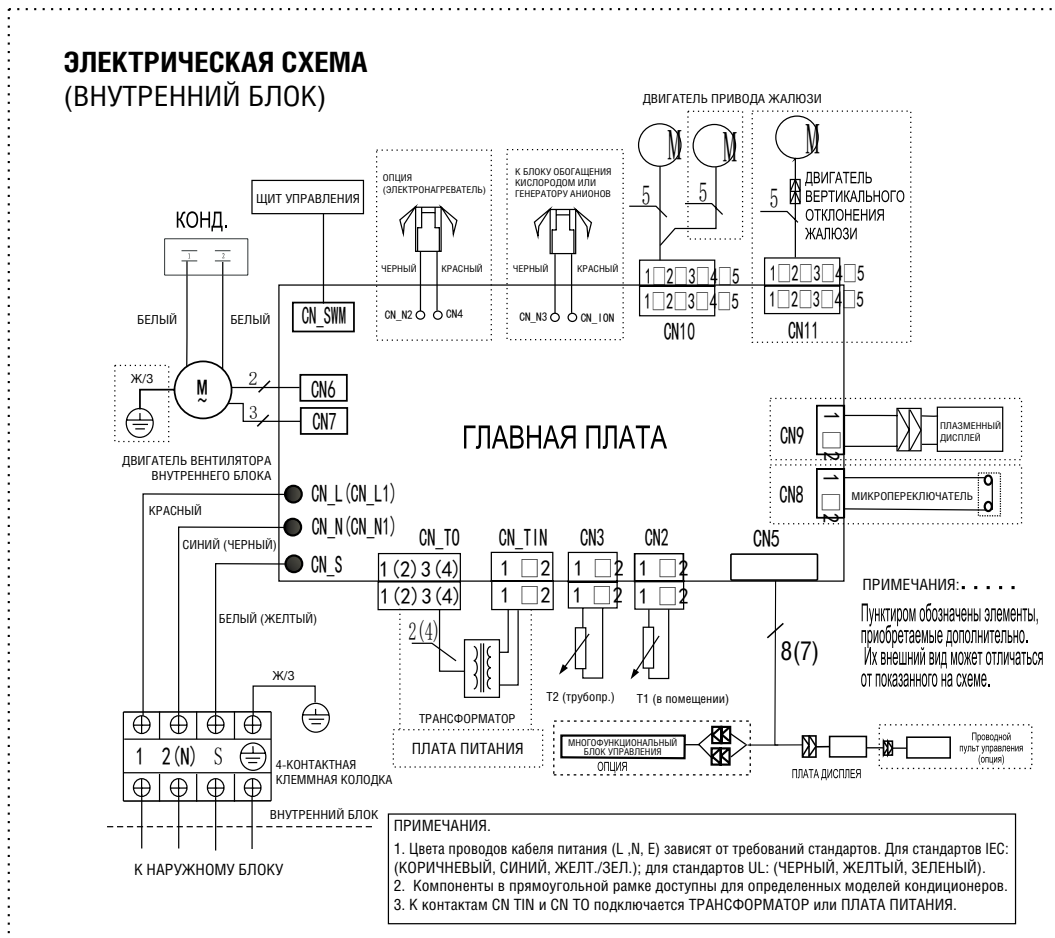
**ЭЛЕКТРИЧЕСКАЯ СХЕМА**
(ВНУТРЕННИЙ БЛОК)

ДВИГАТЕЛЬ ПРИВОДА ЖАЛЮЗИ

ОПЦИЯ (ЭЛЕКТРОНАГРЕВАТЕЛЬ)

К БЛОКУ ОБОГАЩЕНИЯ КИСЛОРОДОМ ИЛИ ГЕНЕРАТОРУ АНИОНОВ

ЩИТ УПРАВЛЕНИЯ

КОНД.

M M M

5 5 5

ДВИГАТЕЛЬ ВЕРТИКАЛЬНОГО ОТКЛОНЕНИЯ ЖАЛЮЗИ

ЧЕРНЫЙ КРАСНЫЙ ЧЕРНЫЙ КРАСНЫЙ

1 2

БЕЛЫЙ БЕЛЫЙ

CN_SWM

CN_N2 CN4 CN_N3 CN_ION

1 2 3 4 5
1 2 3 4 5
CN10

1 2 3 4 5
1 2 3 4 5
CN11

Ж/З

M ~

2 CN6
3 CN7

ГЛАВНАЯ ПЛАТА

CN9 1 2 ПЛАЗМЕННЫЙ ДИСПЛЕЙ

CN8 1 2 МИКРОПЕРЕКЛЮЧАТЕЛЬ

ДВИГАТЕЛЬ ВЕНТИЛЯТОРА ВНУТРЕННЕГО БЛОКА

CN_L (CN_L1)
КРАСНЫЙ
CN_N (CN_N1)
СИНИЙ (ЧЕРНЫЙ)
CN_S

CN_TO CN_TIN CN3 CN2 CN5

1 (2) 3 (4)
1 (2) 3 (4)
1 2
1 2
1 2
1 2

ПРИМЕЧАНИЯ: . . . . .

Пунктиром обозначены элементы, приобретаемые дополнительно. Их внешний вид может отличаться от показанного на схеме.

БЕЛЫЙ (ЖЕЛТЫЙ)

2(4)

8(7)

Ж/З

ТРАНСФОРМАТОР

T2 (трубопр.) T1 (в помещении)

МНОГОФУНКЦИОНАЛЬНЫЙ БЛОК УПРАВЛЕНИЯ
ОПЦИЯ

ПЛАТА ДИСПЛЕЯ

Проводной пульт управления (опция)

1 2(N) S

4-КОНТАКТНАЯ КЛЕММНАЯ КОЛОДКА

ПЛАТА ПИТАНИЯ

ВНУТРЕННИЙ БЛОК

К НАРУЖНОМУ БЛОКУ

ПРИМЕЧАНИЯ.
1. Цвета проводов кабеля питания (L ,N, E) зависят от требований стандартов. Для стандартов IEC: (КОРИЧНЕВЫЙ, СИНИЙ, ЖЕЛТ./ЗЕЛ.); для стандартов UL: (ЧЕРНЫЙ, ЖЕЛТЫЙ, ЗЕЛЕНЫЙ).
2. Компоненты в прямоугольной рамке доступны для определенных моделей кондиционеров.
3. К контактам CN TIN и CN TO подключается ТРАНСФОРМАТОР или ПЛАТА ПИТАНИЯ.